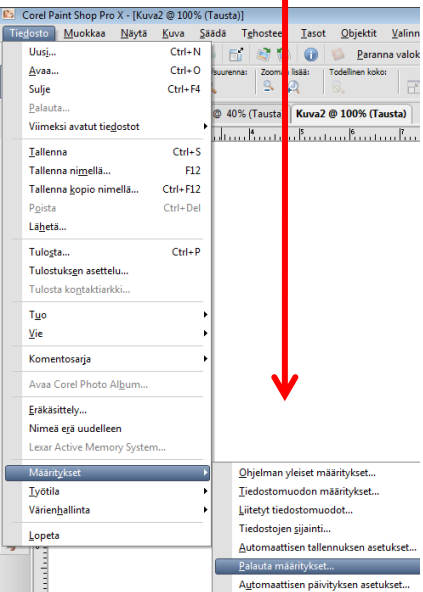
Corel Paint Shop Pro X - [Kuva2 @ 100% (Tausta)]

Tiedosto Muokkaa Näytä Kuva Säädä Tehosteet Tasot Objektit Valinn

Paranna valok

suurenna: Zoomaa lisää: Todellinen koko:

@ 40% (Tausta Kuva2 @ 100% (Tausta)

Uusi... Ctrl+N
Avaa... Ctrl+O
Sulje Ctrl+F4
Palauta...
Viimeksi avatut tiedostot

Tallenna Ctrl+S
Tallenna nimellä... F12
Tallenna kopio nimellä... Ctrl+F12
Poista Ctrl+Del
Lähetä...

Tulosta... Ctrl+P
Tulostuksen asettelu...
Tulosta kontaktiarkki...

Tuo
Vie

Komentosarja

Avaa Corel Photo Album...

Eräkäsittely...
Nimeä erä uudelleen
Lexar Active Memory System...

Määritykset
Työtila
Värienhallinta

Lopeta

Ohjelman yleiset määritykset...
Tiedostomuodon määritykset...
Liitetyt tiedostomuodot...
Tiedostojen sijainti...
Automaattisen tallennuksen asetukset...
Palauta määritykset...
Automaattisen päivityksen asetukset...